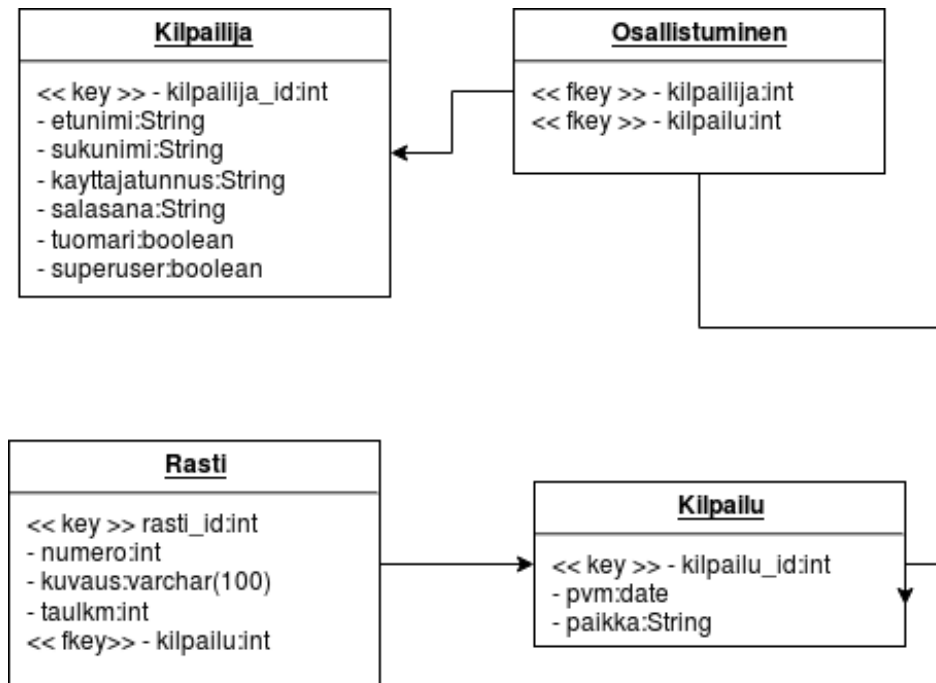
Kilpailija

<< key >> - kilpailija_id:int
- etunimi:String
- sukunimi:String
- kayttajatunnus:String
- salasana:String
- tuomari:boolean
- superuser:boolean

Osallistuminen

<< fkey >> - kilpailija:int
<< fkey >> - kilpailu:int

Rasti

<< key >> rasti_id:int
- numero:int
- kuvaus:varchar(100)
- taulkm:int
<< fkey>> - kilpailu:int

Kilpailu

<< key >> - kilpailu_id:int
- pvm:date
- paikka:String